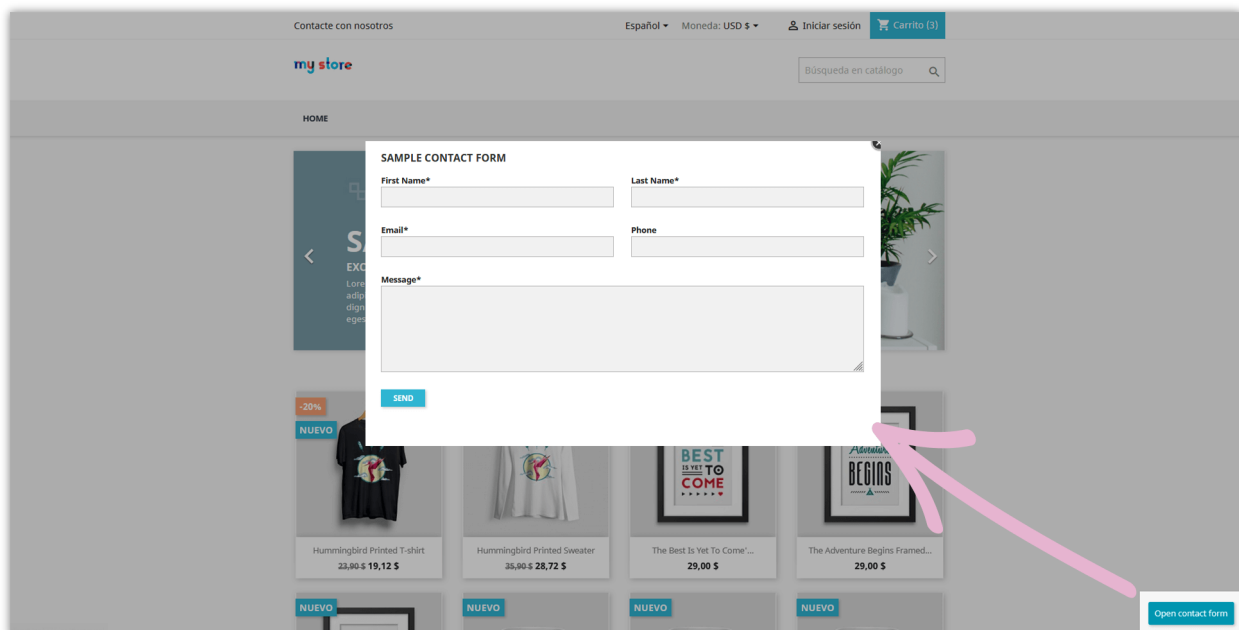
Contacte con nosotros

Español ▾ Moneda: USD $ ▾ Iniciar sesión Carrito (3)

my store

Búsqueda en catálogo

HOME

SAMPLE CONTACT FORM

First Name*

Last Name*

Email*

Phone

Message*

SEND

SA
EXC
Lore
adip
dign
eges

-20%
NUEVO

BEST IS YET TO COME

Adventure BEGINS

Hummingbird Printed T-shirt
~~23,90 $~~ 19,12 $

Hummingbird Printed Sweater
~~35,90 $~~ 28,72 $

The Best Is Yet To Come'...
29,00 $

The Adventure Begins Framed...
29,00 $

NUEVO NUEVO NUEVO NUEVO

Open contact form